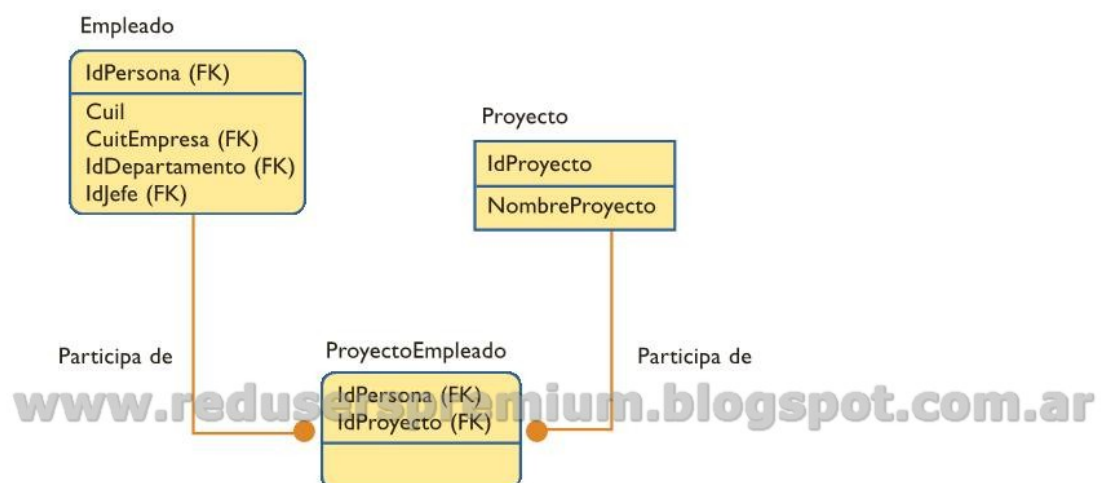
Empleado

IdPersona (FK)

Cuil
CuitEmpresa (FK)
IdDepartamento (FK)
IdJefe (FK)

Proyecto

IdProyecto

NombreProyecto

Participa de

ProyectoEmpleado

IdPersona (FK)
IdProyecto (FK)

Participa de

www.redusers.premium.blogspot.com.ar